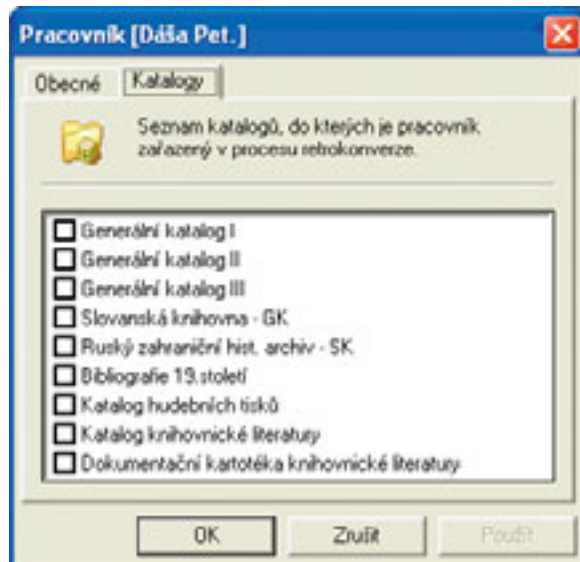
Pracovník [Dáša Pet.]

Obecné | Katalogy

Seznam katalogů, do kterých je pracovník zařazený v procesu retrokonverze.

Generální katalog I
Generální katalog II
Generální katalog III
Slovanská knihovna - GK
Ruský zahraniční hist. archiv - SK
Bibliografie 19.století
Katalog hudebních tisků
Katalog knihovnické literatury
Dokumentační kartotéka knihovnické literatury

OK | Zrušit | Použít